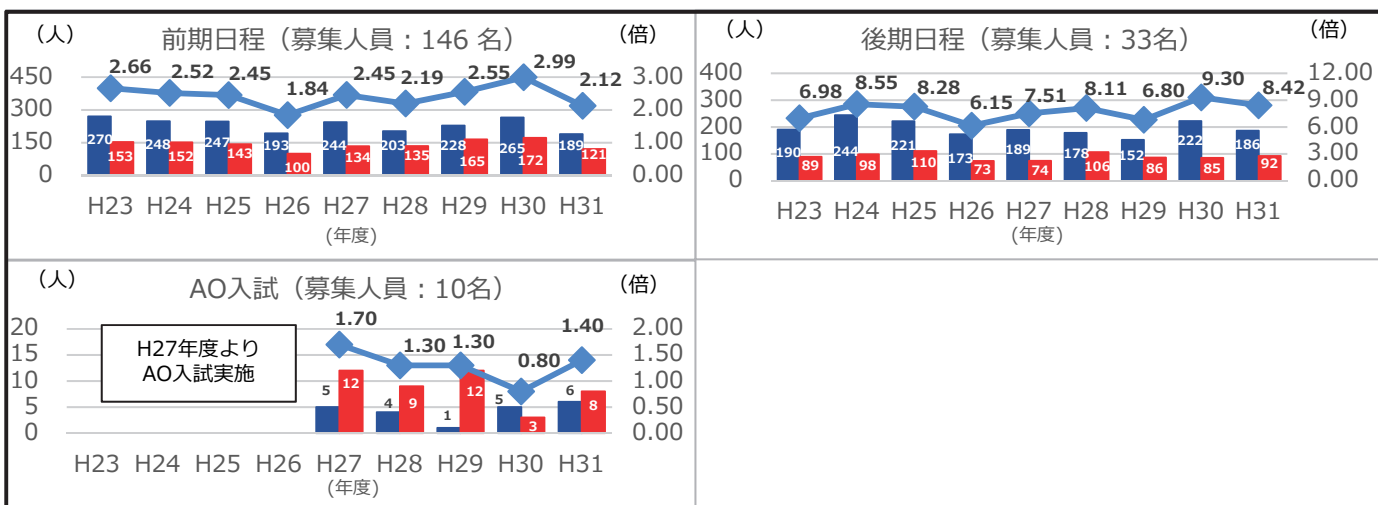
（人） 前期日程（募集人員：146 名） （倍）

450
300
150
0

3.00
2.00
1.00
0.00

2.66 2.52 2.45 1.84 2.45 2.19 2.55 2.99 2.12

| | H23 | H24 | H25 | H26 | H27 | H28 | H29 | H30 | H31 |
|---|---|---|---|---|---|---|---|---|---|
| | 270 | 248 | 247 | 193 | 244 | 203 | 228 | 265 | 189 |
| | 153 | 152 | 143 | 100 | 134 | 135 | 165 | 172 | 121 |

（年度）

（人） 後期日程（募集人員：33名） （倍）

400
300
200
100
0

12.00
9.00
6.00
3.00
0.00

6.98 8.55 8.28 6.15 7.51 8.11 6.80 9.30 8.42

| | H23 | H24 | H25 | H26 | H27 | H28 | H29 | H30 | H31 |
|---|---|---|---|---|---|---|---|---|---|
| | 190 | 244 | 221 | 173 | 189 | 178 | 152 | 222 | 186 |
| | 89 | 98 | 110 | 73 | 74 | 106 | 86 | 85 | 92 |

（年度）

（人） AO入試（募集人員：10名） （倍）

20
15
10
5
0

2.00
1.50
1.00
0.50
0.00

H27年度より
AO入試実施

1.70 1.30 1.30 0.80 1.40

| | H23 | H24 | H25 | H26 | H27 | H28 | H29 | H30 | H31 |
|---|---|---|---|---|---|---|---|---|---|
| | | | | | 5 | 4 | 1 | 5 | 6 |
| | | | | | 12 | 9 | 12 | 3 | 8 |

（年度）